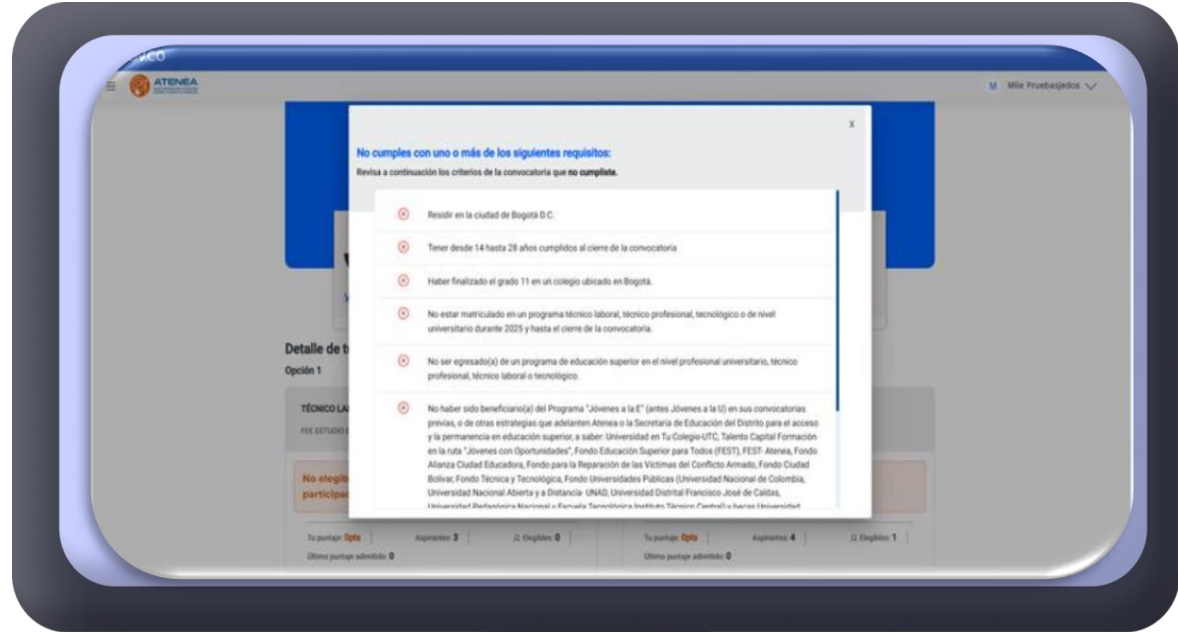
ATENEA

M Mile Pruebasjedos

x

No cumples con uno o más de los siguientes requisitos:

Revisa a continuación los criterios de la convocatoria que no cumpliste.

Residir en la ciudad de Bogotá D.C.

Tener desde 14 hasta 28 años cumplidos al cierre de la convocatoria

Haber finalizado el grado 11 en un colegio ubicado en Bogotá.

No estar matriculado en un programa técnico laboral, técnico profesional, tecnológico o de nivel universitario durante 2025 y hasta el cierre de la convocatoria.

No ser egresado(a) de un programa de educación superior en el nivel profesional universitario, técnico profesional, técnico laboral o tecnológico.

No haber sido beneficiario(a) del Programa "Jóvenes a la E" (antes Jóvenes a la U) en sus convocatorias previas, o de otras estrategias que adelanten Atenea o la Secretaría de Educación del Distrito para el acceso y la permanencia en educación superior, a saber: Universidad en Tu Colegio-UTC, Talento Capital Formación en la ruta "Jóvenes con Oportunidades", Fondo Educación Superior para Todos (FEST), FEST- Atenea, Fondo Alianza Ciudad Educadora, Fondo para la Reparación de las Víctimas del Conflicto Armado, Fondo Ciudad Bolívar, Fondo Técnica y Tecnológica, Fondo Universidades Públicas (Universidad Nacional de Colombia, Universidad Nacional Abierta y a Distancia- UNAD, Universidad Distrital Francisco José de Caldas, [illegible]

Detalle de t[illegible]

Opción 1

TÉCNICO LA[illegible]

No elegib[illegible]
participa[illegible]

Tu puntaje: 0pts | Aspirantes: 3 | Elegibles: 0
Último puntaje admitido: 0

Tu puntaje: 0pts | Aspirantes: 4 | Elegibles: 1
Último puntaje admitido: 0